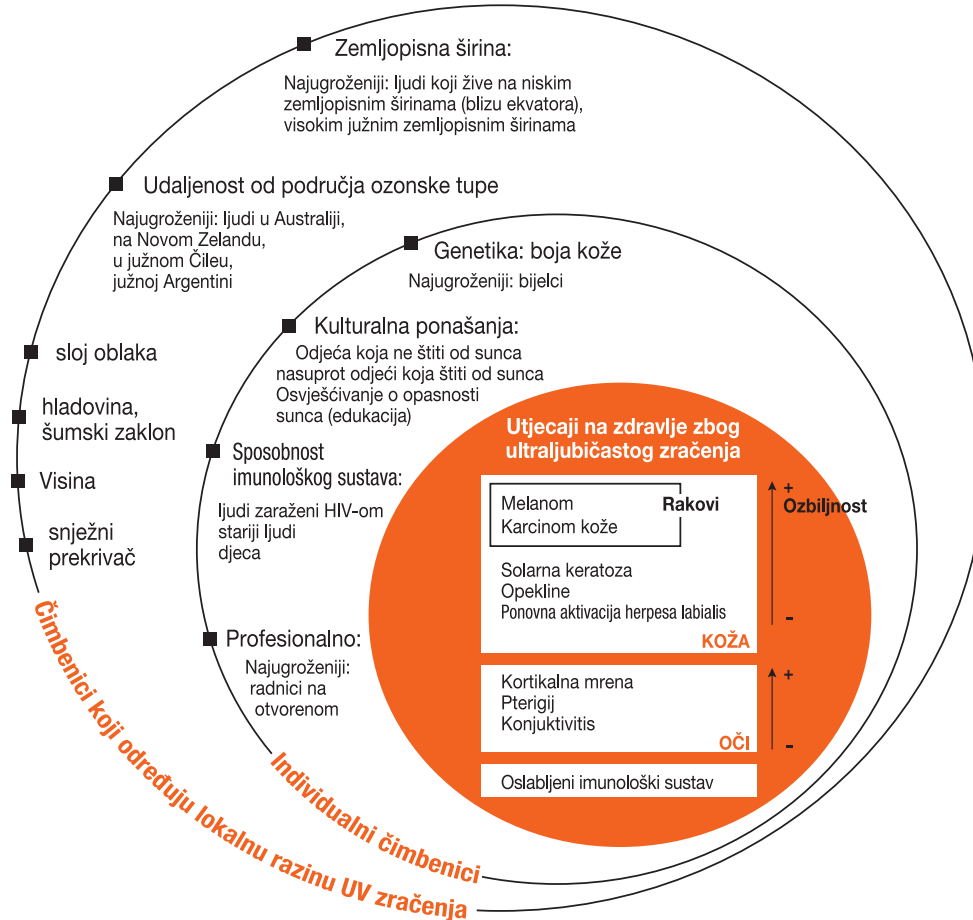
Zemljopisna širina:
Najugroženiji: ljudi koji žive na niskim zemljopisnim širinama (blizu ekvatora), visokim južnim zemljopisnim širinama

Udaljenost od područja ozonske tupe
Najugroženiji: ljudi u Australiji, na Novom Zelandu, u južnom Čileu, južnoj Argentini

sloj oblaka

hladovina, šumski zaklon

Visina

snježni prekrivač

Genetika: boja kože
Najugroženiji: bijelci

Kulturalna ponašanja:
Odjeća koja ne štiti od sunca nasuprot odjeći koja štiti od sunca
Osvješćivanje o opasnosti sunca (edukacija)

Sposobnost imunološkog sustava:
ljudi zaraženi HIV-om
stariji ljudi
djeca

Profesionalno:
Najugroženiji: radnici na otvorenom

Utjecaji na zdravlje zbog ultraljubičastog zračenja

Melanom
Karcinom kože
Rakovi

+
Ozbiljnost

Solarna keratoza
Opekline
Ponovna aktivacija herpesa labialis
-
KOŽA

+
Kortikalna mrena
Pterigij
Konjuktivitis
OČI
-

Oslabljeni imunološki sustav

Individualni čimbenici

Čimbenici koji određuju lokalnu razinu UV zračenja